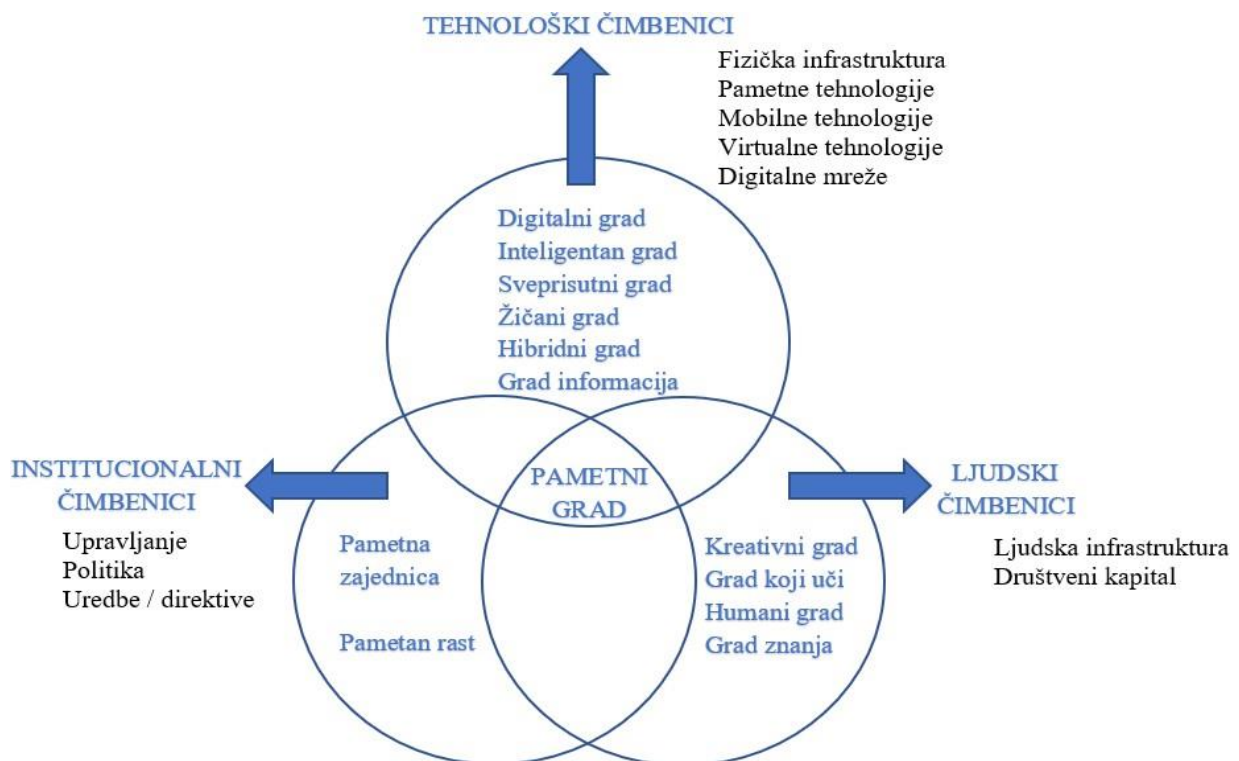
TEHNOLOŠKI ČIMBENICI

Fizička infrastruktura
Pametne tehnologije
Mobilne tehnologije
Virtualne tehnologije
Digitalne mreže

Digitalni grad
Inteligentan grad
Sveprisutni grad
Žičani grad
Hibridni grad
Grad informacija

INSTITUCIONALNI ČIMBENICI

Upravljanje
Politika
Uredbe / direktive

PAMETNI GRAD

LJUDSKI ČIMBENICI

Ljudska infrastruktura
Društveni kapital

Pametna zajednica

Pametan rast

Kreativni grad
Grad koji uči
Humani grad
Grad znanja